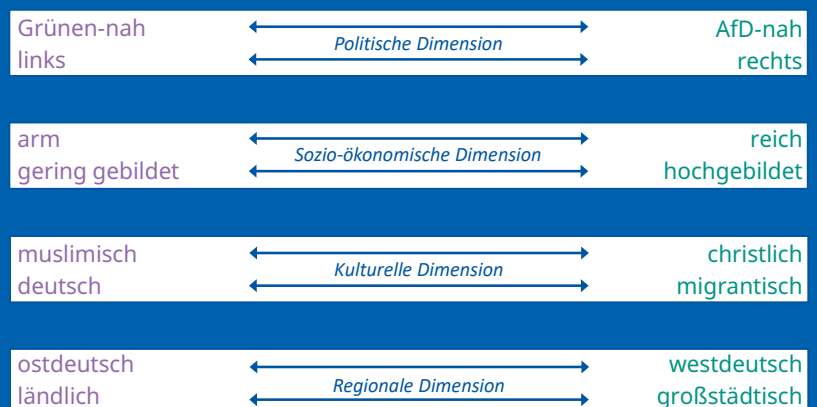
Grünen-nah
links

Politische Dimension

AfD-nah
rechts

arm
gering gebildet

Sozio-ökonomische Dimension

reich
hochgebildet

muslimisch
deutsch

Kulturelle Dimension

christlich
migrantisch

ostdeutsch
ländlich

Regionale Dimension

westdeutsch
großstädtisch